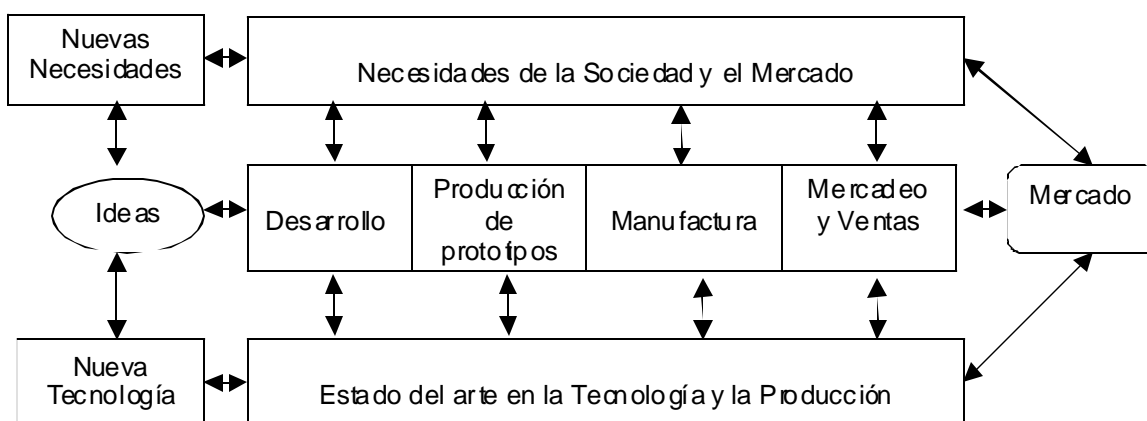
Nuevas Necesidades

Necesidades de la Sociedad y el Mercado

Ideas

Desarrollo

Producción de prototipos

Manufactura

Mercadeo y Ventas

Mercado

Nueva Tecnología

Estado del arte en la Tecnología y la Producción